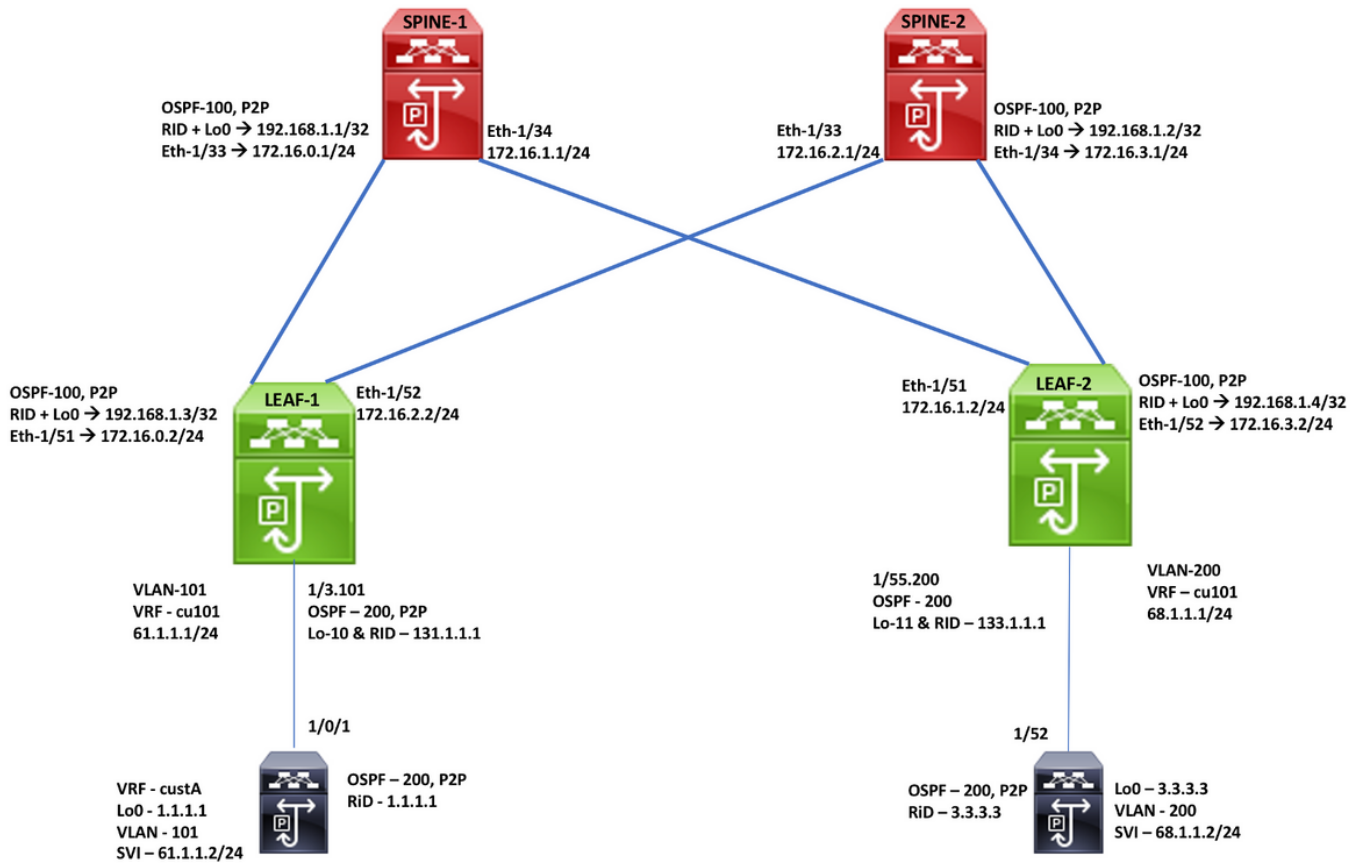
SPINE-1

SPINE-2

OSPF-100, P2P
RID + Lo0 → 192.168.1.1/32
Eth-1/33 → 172.16.0.1/24

Eth-1/34
172.16.1.1/24

Eth-1/33
172.16.2.1/24

OSPF-100, P2P
RID + Lo0 → 192.168.1.2/32
Eth-1/34 → 172.16.3.1/24

OSPF-100, P2P
RID + Lo0 → 192.168.1.3/32
Eth-1/51 → 172.16.0.2/24

LEAF-1

Eth-1/52
172.16.2.2/24

Eth-1/51
172.16.1.2/24

LEAF-2

OSPF-100, P2P
RID + Lo0 → 192.168.1.4/32
Eth-1/52 → 172.16.3.2/24

VLAN-101
VRF - cu101
61.1.1.1/24

1/3.101
OSPF – 200, P2P
Lo-10 & RID – 131.1.1.1

1/55.200
OSPF - 200
Lo-11 & RID – 133.1.1.1

VLAN-200
VRF – cu101
68.1.1.1/24

1/0/1

1/52

VRF - custA
Lo0 - 1.1.1.1
VLAN - 101
SVI – 61.1.1.2/24

OSPF – 200, P2P
RiD - 1.1.1.1

OSPF – 200, P2P
RiD – 3.3.3.3

Lo0 – 3.3.3.3
VLAN - 200
SVI – 68.1.1.2/24